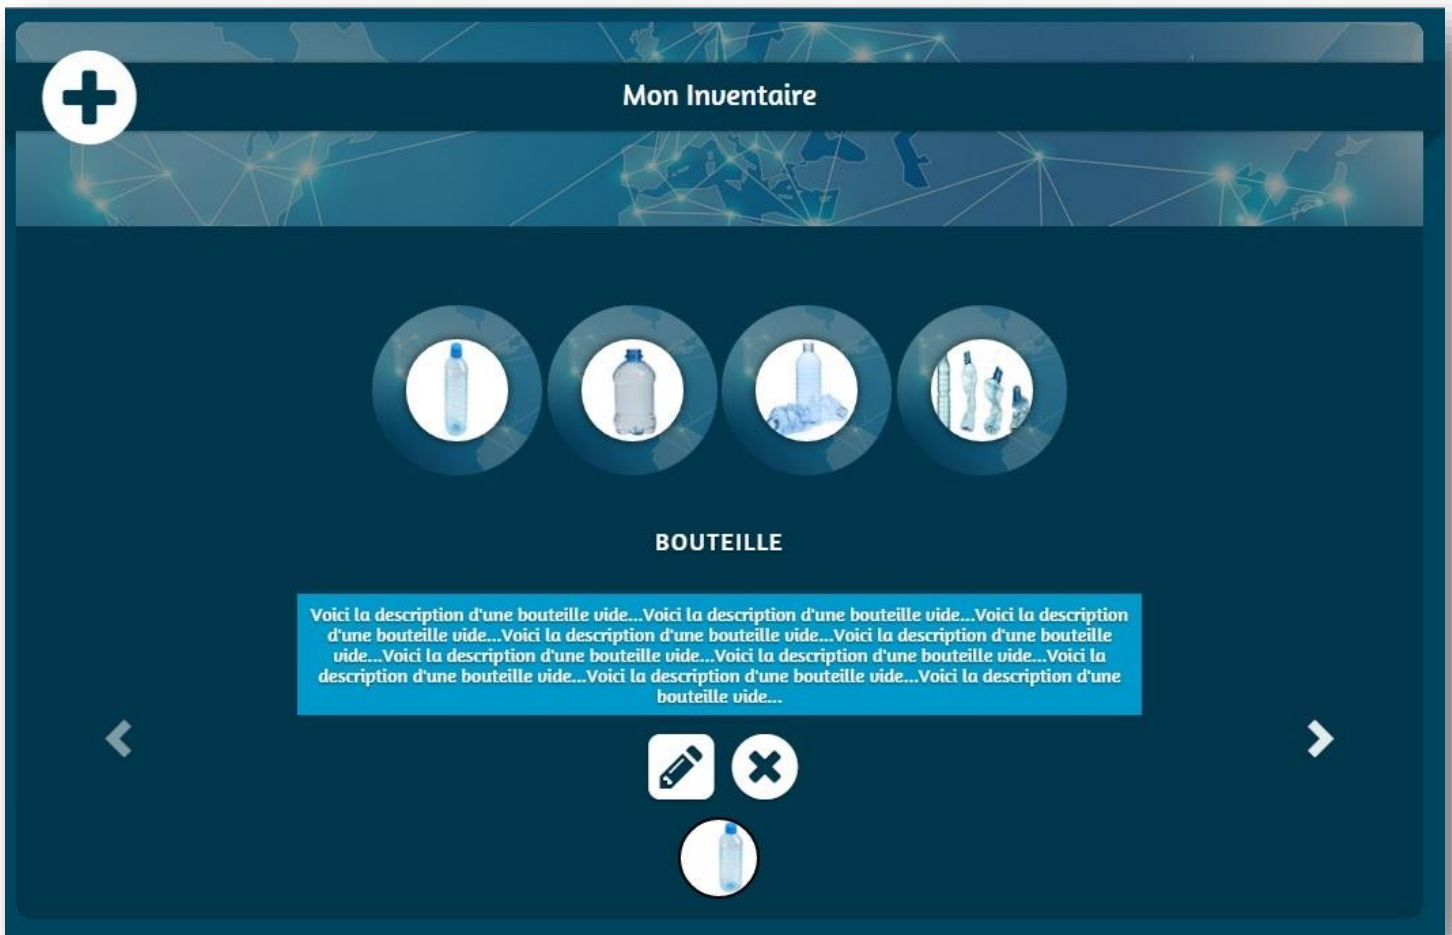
Mon Inventaire

BOUTEILLE

Voici la description d'une bouteille vide...Voici la description d'une bouteille vide...Voici la description d'une bouteille vide...Voici la description d'une bouteille vide...Voici la description d'une bouteille vide...Voici la description d'une bouteille vide...Voici la description d'une bouteille vide...Voici la description d'une bouteille vide...Voici la description d'une bouteille vide...Voici la description d'une bouteille vide...